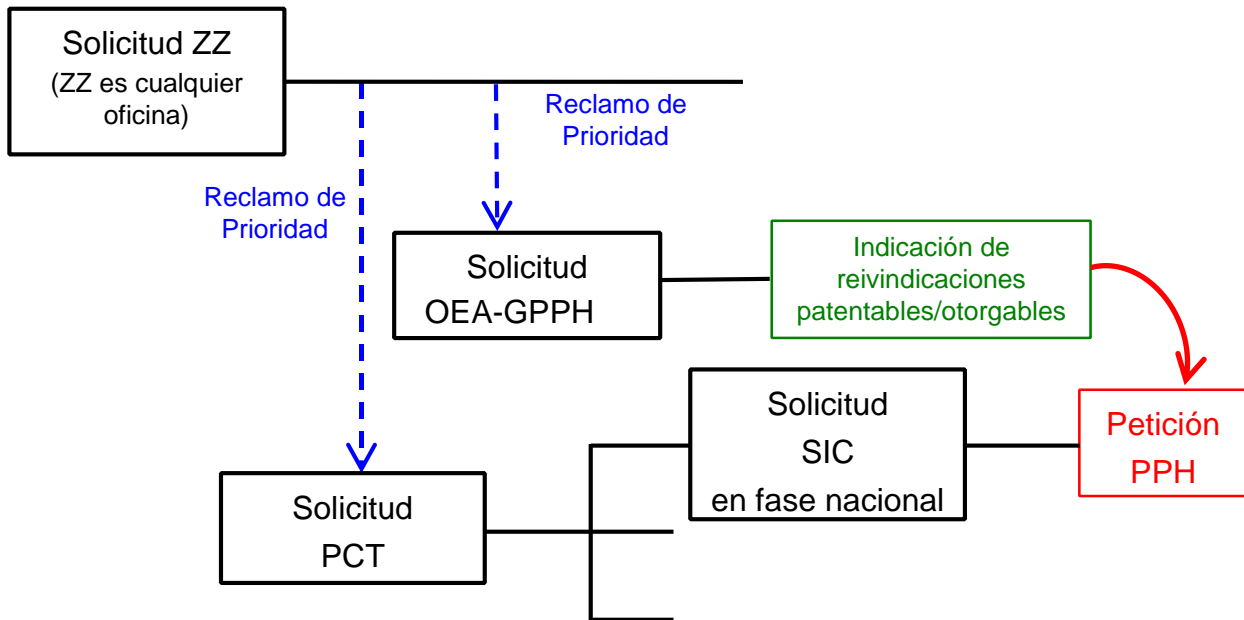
Solicitud ZZ
(ZZ es cualquier oficina)

Reclamo de Prioridad

Reclamo de Prioridad

Solicitud
OEA-GPPH

Indicación de reivindicaciones patentables/otorgables

Solicitud
SIC
en fase nacional

Petición
PPH

Solicitud
PCT